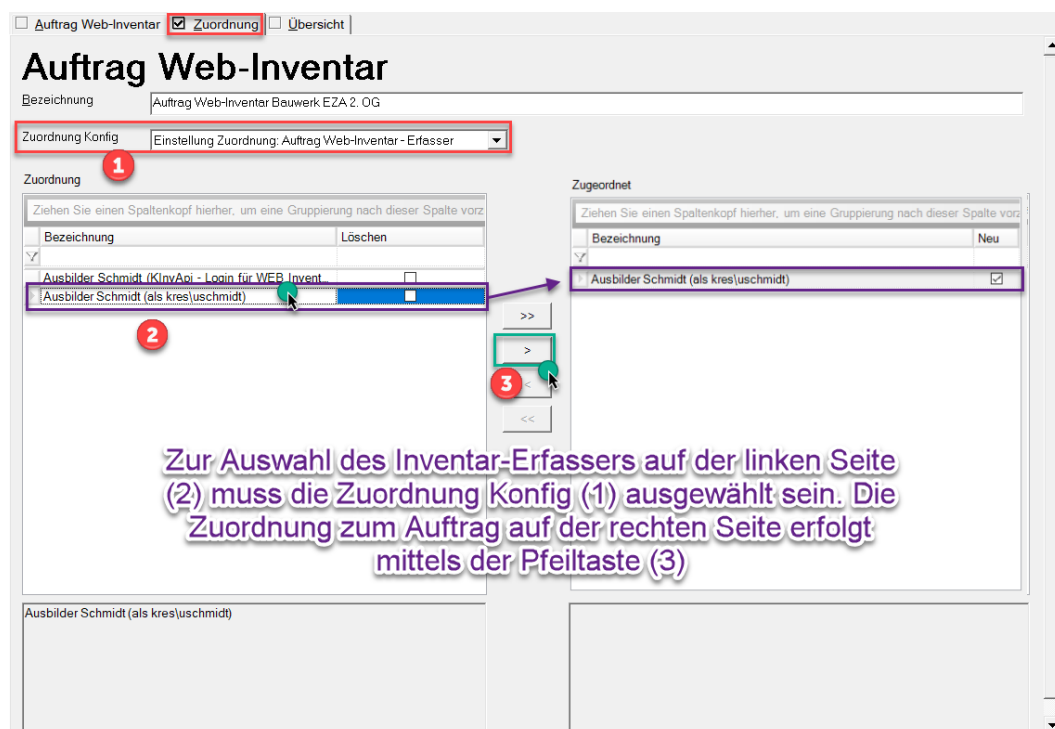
Auftrag Web-Inventar Zuordnung Übersicht

Auftrag Web-Inventar

Bezeichnung Auftrag Web-Inventar Bauwerk EZA 2. OG

Zuordnung Konfig Einstellung Zuordnung: Auftrag Web-Inventar - Erfasser

1

Zuordnung

Ziehen Sie einen Spaltenkopf hierher, um eine Gruppierung nach dieser Spalte vorz

| Bezeichnung | Löschen |
|---|---|
| Ausbilder Schmidt (KInvApi - Login für WEB Invent... | ☐ |
| Ausbilder Schmidt (als kres\uschmidt) | ☐ |

2

>>

>

3

<

<<

Zugeordnet

Ziehen Sie einen Spaltenkopf hierher, um eine Gruppierung nach dieser Spalte vorz

| Bezeichnung | Neu |
|---|---|
| Ausbilder Schmidt (als kres\uschmidt) | ☑ |

Zur Auswahl des Inventar-Erfassers auf der linken Seite (2) muss die Zuordnung Konfig (1) ausgewählt sein. Die Zuordnung zum Auftrag auf der rechten Seite erfolgt mittels der Pfeiltaste (3)

Ausbilder Schmidt (als kres\uschmidt)